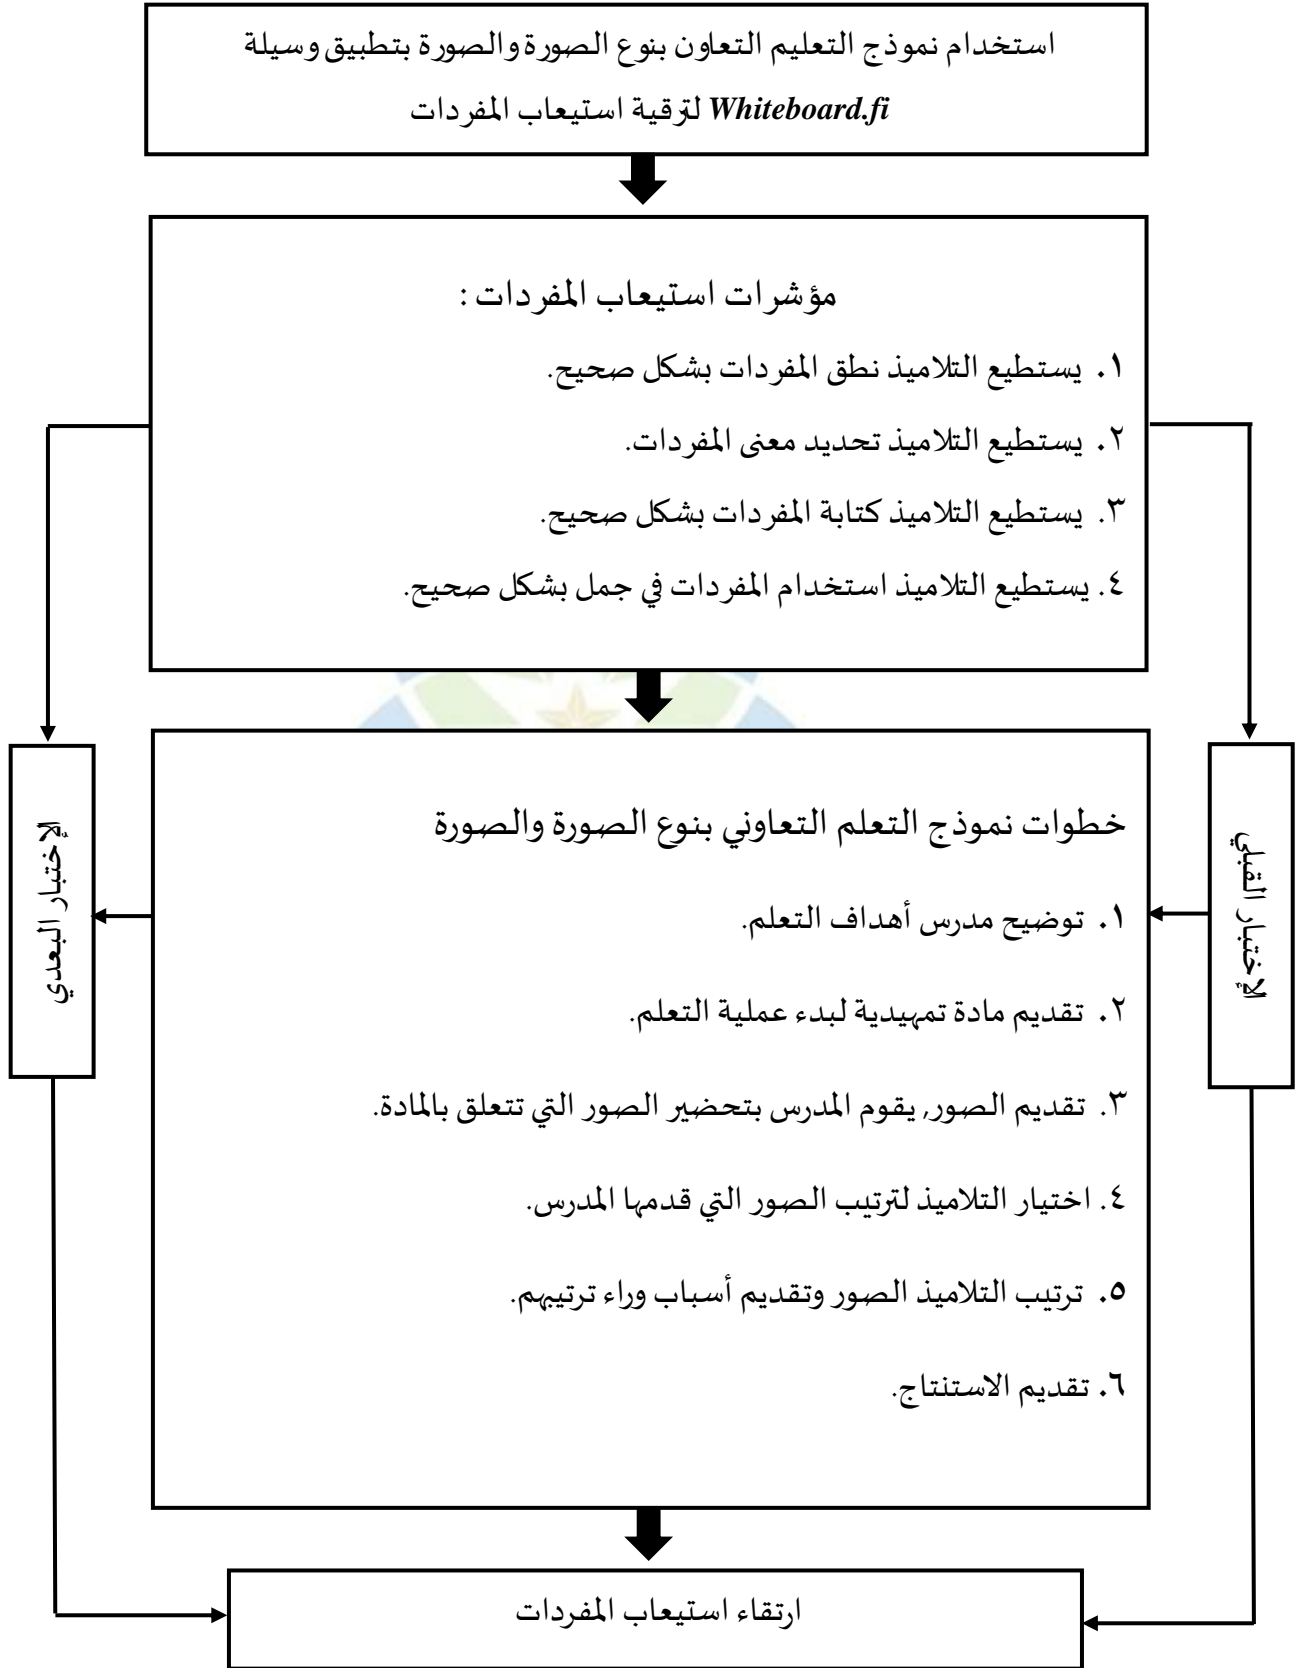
استخدام نموذج التعليم التعاون بنوع الصورة والصورة بتطبيق وسيلة Whiteboard.fi لترقية استيعاب المفردات

مؤشرات استيعاب المفردات :

١. يستطيع التلاميذ نطق المفردات بشكل صحيح.

٢. يستطيع التلاميذ تحديد معنى المفردات.

٣. يستطيع التلاميذ كتابة المفردات بشكل صحيح.

٤. يستطيع التلاميذ استخدام المفردات في جمل بشكل صحيح.

الإختبار القبلي

الإختبار البعدي

خطوات نموذج التعلم التعاوني بنوع الصورة والصورة

١. توضيح مدرس أهداف التعلم.

٢. تقديم مادة تمهيدية لبدء عملية التعلم.

٣. تقديم الصور, يقوم المدرس بتحضير الصور التي تتعلق بالمادة.

٤. اختيار التلاميذ لترتيب الصور التي قدمها المدرس.

٥. ترتيب التلاميذ الصور وتقديم أسباب وراء ترتيبهم.

٦. تقديم الاستنتاج.

ارتقاء استيعاب المفردات